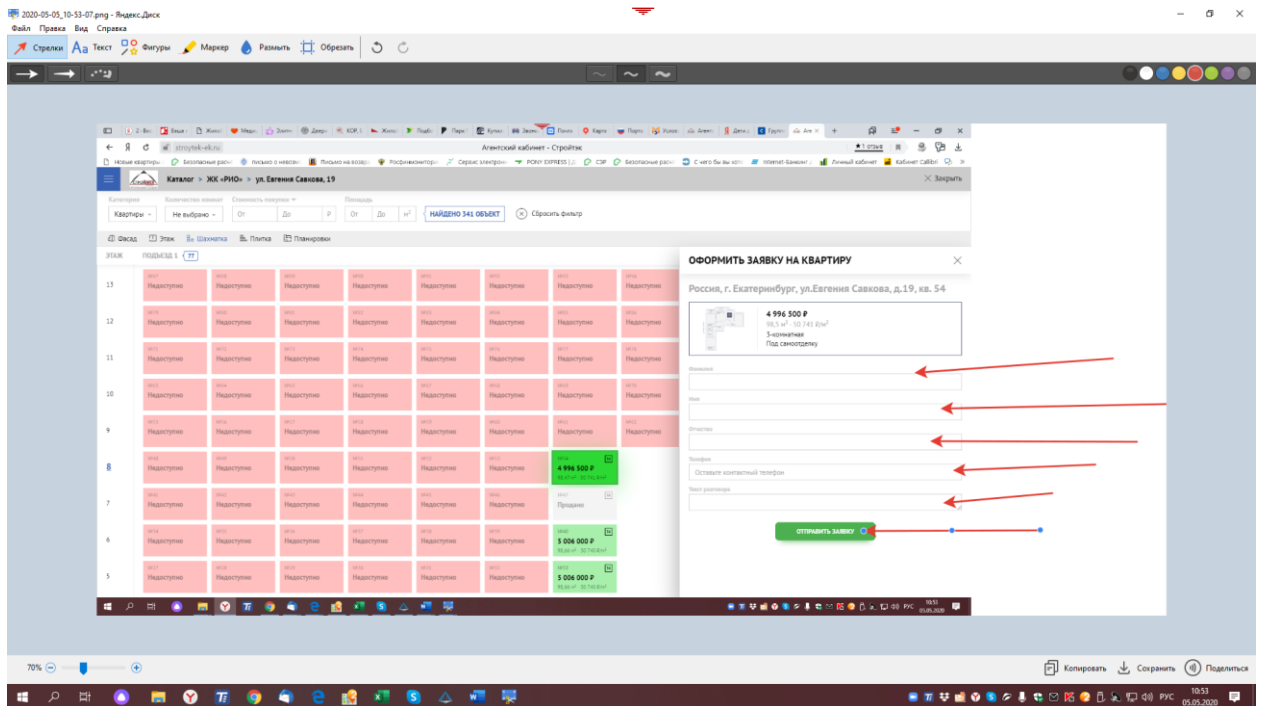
2020-05-05_10-53-07.png - Яндекс.Диск
Файл Правка Вид Справка
Стрелки Текст Фигуры Маркер Размыть Обрезать

Агентский кабинет - Стройтэк
stroytek-ek.ru
Каталог > ЖК «РИО» > ул. Евгения Савкова, 19
Закрыть
Категория Количество комнат Стоимость покупки Площадь
Квартиры Не выбрано От До ₽ От До м²
НАЙДЕНО 341 ОБЪЕКТ
Сбросить фильтр
Фасад Этаж Шахматка Плитка Планировки
ЭТАЖ ПОДЪЕЗД 1 77

| | | | | | | | | |
|---|---|---|---|---|---|---|---|---|
| 13 | Недоступно | Недоступно | Недоступно | Недоступно | Недоступно | Недоступно | Недоступно | Недоступно |
| 12 | Недоступно | Недоступно | Недоступно | Недоступно | Недоступно | Недоступно | Недоступно | Недоступно |
| 11 | Недоступно | Недоступно | Недоступно | Недоступно | Недоступно | Недоступно | Недоступно | Недоступно |
| 10 | Недоступно | Недоступно | Недоступно | Недоступно | Недоступно | Недоступно | Недоступно | Недоступно |
| 9 | Недоступно | Недоступно | Недоступно | Недоступно | Недоступно | Недоступно | Недоступно | Недоступно |
| 8 | Недоступно | Недоступно | Недоступно | Недоступно | Недоступно | Недоступно | 4 996 500 ₽ | |
| 7 | Недоступно | Недоступно | Недоступно | Недоступно | Недоступно | Недоступно | Продано | |
| 6 | Недоступно | Недоступно | Недоступно | Недоступно | Недоступно | Недоступно | 5 006 000 ₽ | |
| 5 | Недоступно | Недоступно | Недоступно | Недоступно | Недоступно | Недоступно | 5 006 000 ₽ | |

ОФОРМИТЬ ЗАЯВКУ НА КВАРТИРУ
Россия, г. Екатеринбург, ул.Евгения Савкова, д.19, кв. 54
4 996 500 ₽
98,5 м² · 50 741 ₽/м²
3-комнатная
Под самоотделку
Фамилия
Имя
Отчество
Телефон
Оставьте контактный телефон
Текст резолюции
ОТПРАВИТЬ ЗАЯВКУ
10:51 05.05.2020 РУС

70%
Копировать Сохранить Поделиться
10:53 05.05.2020 РУС